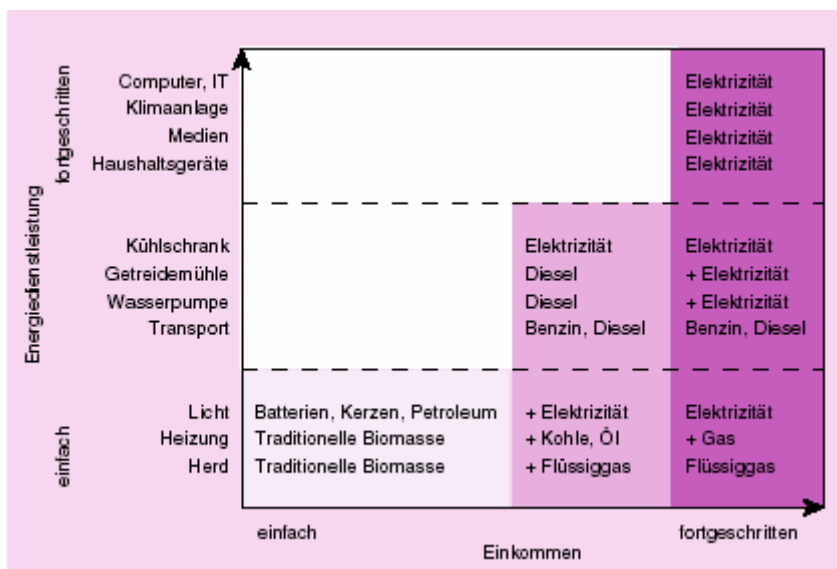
Energiedienstleistung

fortgeschritten

Computer, IT
Klimaanlage
Medien
Haushaltsgeräte

Elektrizität
Elektrizität
Elektrizität
Elektrizität

Kühlschrank
Getreidemühle
Wasserpumpe
Transport

Elektrizität
Diesel
Diesel
Benzin, Diesel

Elektrizität
+ Elektrizität
+ Elektrizität
Benzin, Diesel

einfach

Licht
Heizung
Herd

Batterien, Kerzen, Petroleum
Traditionelle Biomasse
Traditionelle Biomasse

+ Elektrizität
+ Kohle, Öl
+ Flüssiggas

Elektrizität
+ Gas
Flüssiggas

einfach

fortgeschritten

Einkommen